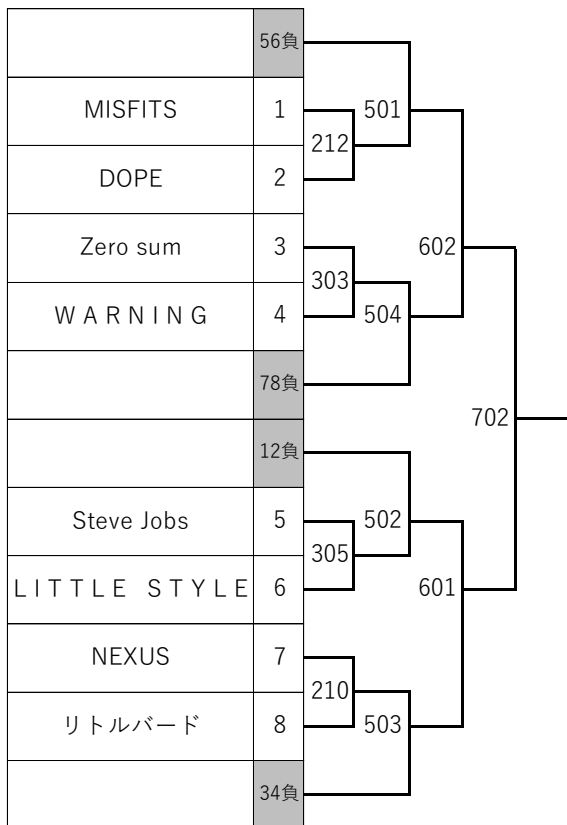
| | 56負 |
|---|---|
| MISFITS | 1 |
| DOPE | 2 |
| Zero sum | 3 |
| WARNING | 4 |
| | 78負 |
| | 12負 |
| Steve Jobs | 5 |
| LITTLE STYLE | 6 |
| NEXUS | 7 |
| リトルバード | 8 |
| | 34負 |

212
501
303
504
602
702
305
502
210
503
601